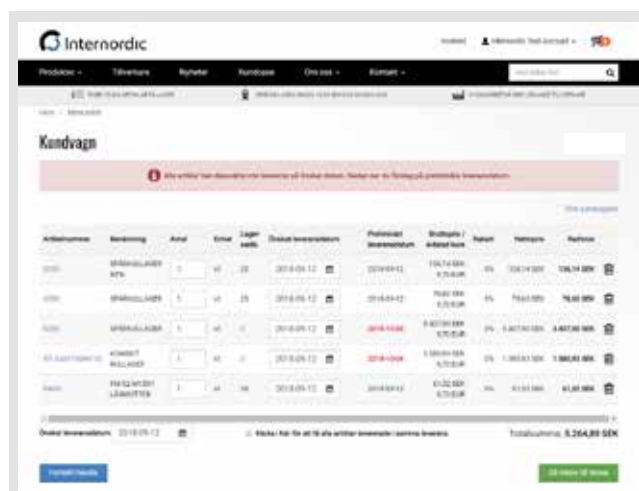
Internordic

Produkter • Tillverkare • Nyheter • Kundcase • Om oss • Kontakt •

Kundvagn

| Artikelnummer | Benämning | Antal | Enhet | Lagersaldo | Önskat leveransdatum | Preliminärt leveransdatum | Bruttopris / Antal per kurs | Rabatt | Nettopris | Radsumma |
|---|---|---|---|---|---|---|---|---|---|---|
| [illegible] | SPÅRKULLAGER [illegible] | 1 | st | 25 | 2018-09-12 | 2018-09-12 | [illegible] | 0% | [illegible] | 136,14 SEK |
| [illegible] | SPÅRKULLAGER | 1 | st | 25 | 2018-09-12 | 2018-09-12 | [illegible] | 0% | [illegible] | 78,60 SEK |
| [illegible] | SPÅRKULLAGER | 1 | st | 0 | 2018-09-12 | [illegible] | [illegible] | 0% | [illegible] | 2.407,90 SEK |
| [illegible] | KONISKT RULLAGER | 1 | st | 0 | 2018-09-12 | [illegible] | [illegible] | 0% | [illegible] | 1.580,93 SEK |
| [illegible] | PM 52 M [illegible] LÅSMUTTER | 1 | st | 94 | 2018-09-12 | 2018-09-12 | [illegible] | 0% | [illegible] | 61,00 SEK |

Önskat leveransdatum 2018-09-12

Klicka i här för att få alla artiklar levererade i samma leverans

Totalsumma: 5.264,89 SEK

Fortsätt handla

Gå vidare till kassa